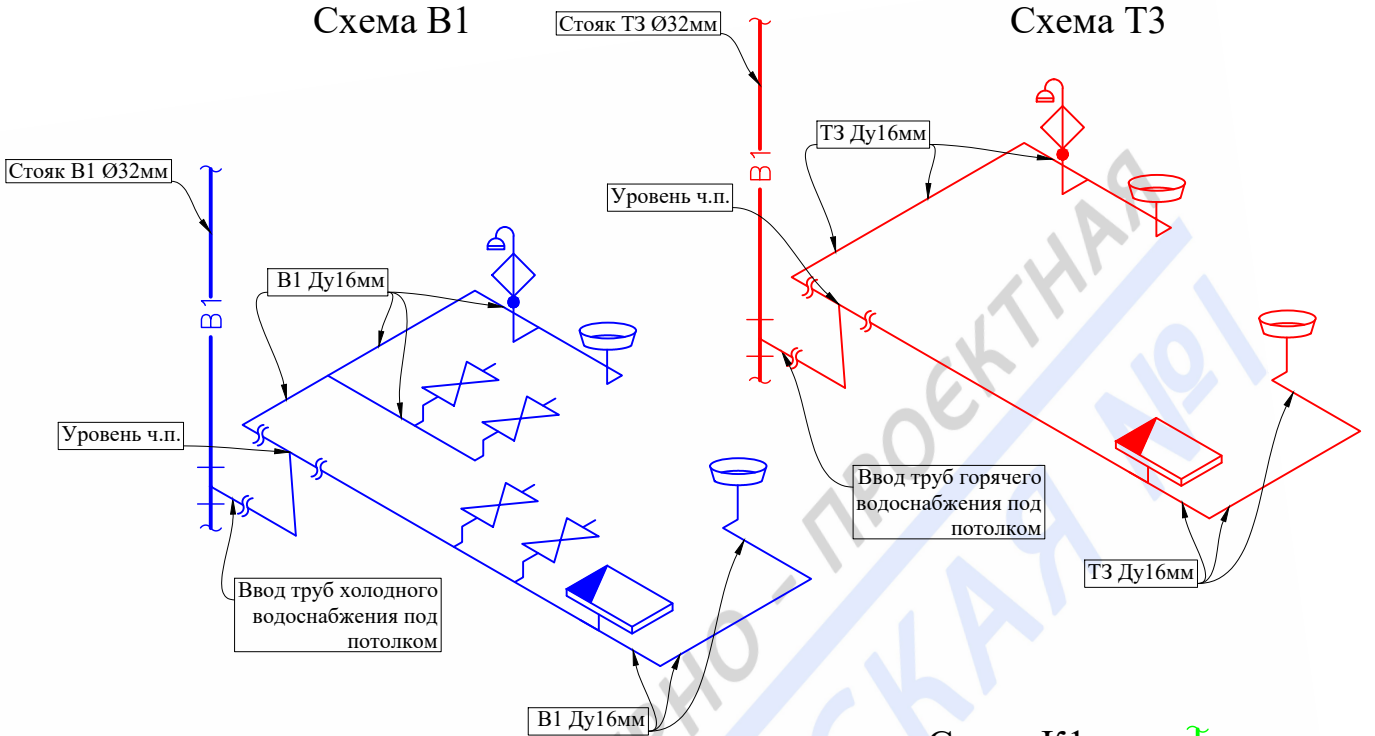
Схема В1

Стояк Т3 Ø32мм

Схема Т3

Т3 Ду16мм

Т1

Уровень ч.п.

Стояк В1 Ø32мм

В1 Ду16мм

В1

Уровень ч.п.

Ввод труб горячего водоснабжения под потолком

Т3 Ду16мм

Ввод труб холодного водоснабжения под потолком

В1 Ду16мм

Схема К1

НО - ПРОЕКТНАЯ

СКАЯ №1